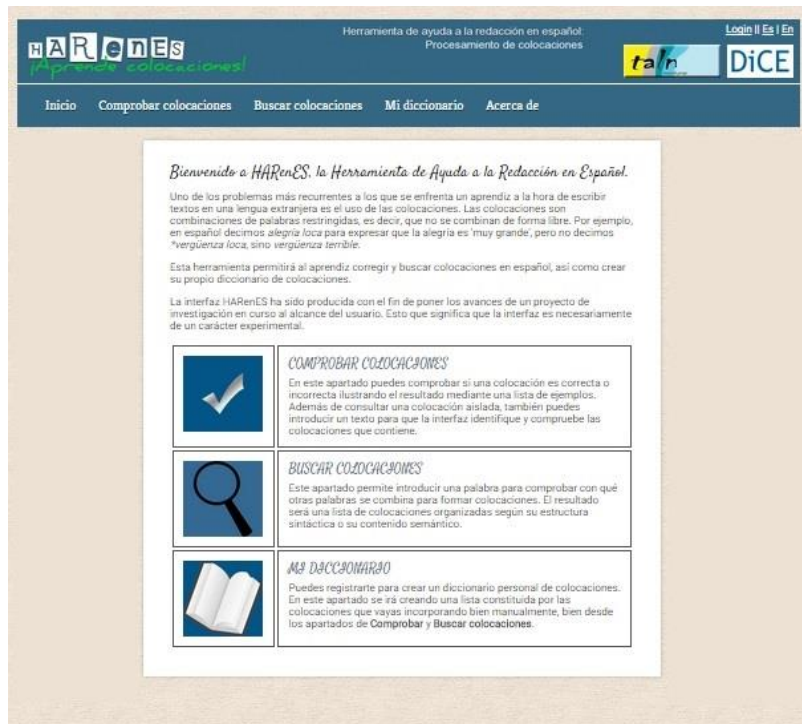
HARenES
¡Aprende colocaciones!

Herramienta de ayuda a la redacción en español:
Procesamiento de colocaciones

Login || Es | En

taln

DiCE

Inicio Comprobar colocaciones Buscar colocaciones Mi diccionario Acerca de

Bienvenido a HARenES, la Herramienta de Ayuda a la Redacción en Español.

Uno de los problemas más recurrentes a los que se enfrenta un aprendiz a la hora de escribir textos en una lengua extranjera es el uso de las colocaciones. Las colocaciones son combinaciones de palabras restringidas, es decir, que no se combinan de forma libre. Por ejemplo, en español decimos *alegría loca* para expresar que la alegría es 'muy grande', pero no decimos *\*vergüenza loca*, sino *vergüenza terrible*.

Esta herramienta permitirá al aprendiz corregir y buscar colocaciones en español, así como crear su propio diccionario de colocaciones.

La interfaz HARenES ha sido producida con el fin de poner los avances de un proyecto de investigación en curso al alcance del usuario. Esto que significa que la interfaz es necesariamente de un carácter experimental.

COMPROBAR COLOCACIONES
En este apartado puedes comprobar si una colocación es correcta o incorrecta ilustrando el resultado mediante una lista de ejemplos. Además de consultar una colocación aislada, también puedes introducir un texto para que la interfaz identifique y compruebe las colocaciones que contiene.

BUSCAR COLOCACIONES
Este apartado permite introducir una palabra para comprobar con qué otras palabras se combina para formar colocaciones. El resultado será una lista de colocaciones organizadas según su estructura sintáctica o su contenido semántico.

MI DICCIONARIO
Puedes registrarte para crear un diccionario personal de colocaciones. En este apartado se irá creando una lista constituida por las colocaciones que vayas incorporando bien manualmente, bien desde los apartados de Comprobar y Buscar colocaciones.